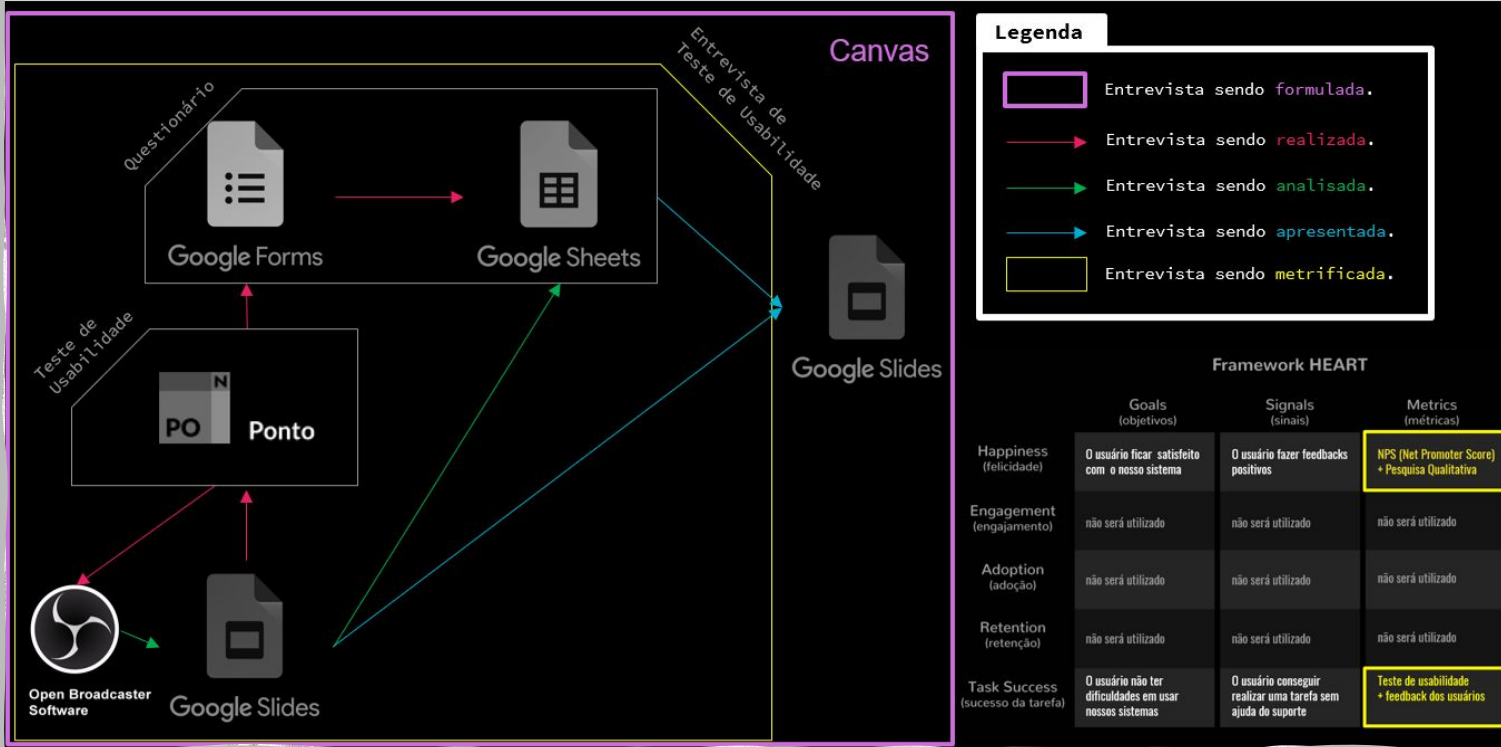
Canvas

Entrevista de Teste de Usabilidade

Questionário

Google Forms

Google Sheets

Google Slides

Teste de Usabilidade

PO N

Ponto

Open Broadcaster Software

Google Slides

Legenda

Entrevista sendo formulada.

Entrevista sendo realizada.

Entrevista sendo analisada.

Entrevista sendo apresentada.

Entrevista sendo metrificada.

Framework HEART

| | Goals (objetivos) | Signals (sinais) | Metrics (métricas) |
|---|---|---|---|
| Happiness (felicidade) | O usuário ficar satisfeito com o nosso sistema | O usuário fazer feedbacks positivos | NPS (Net Promoter Score) + Pesquisa Qualitativa |
| Engagement (engajamento) | não será utilizado | não será utilizado | não será utilizado |
| Adoption (adoção) | não será utilizado | não será utilizado | não será utilizado |
| Retention (retenção) | não será utilizado | não será utilizado | não será utilizado |
| Task Success (sucesso da tarefa) | O usuário não ter dificuldades em usar nossos sistemas | O usuário conseguir realizar uma tarefa sem ajuda do suporte | Teste de usabilidade + feedback dos usuários |